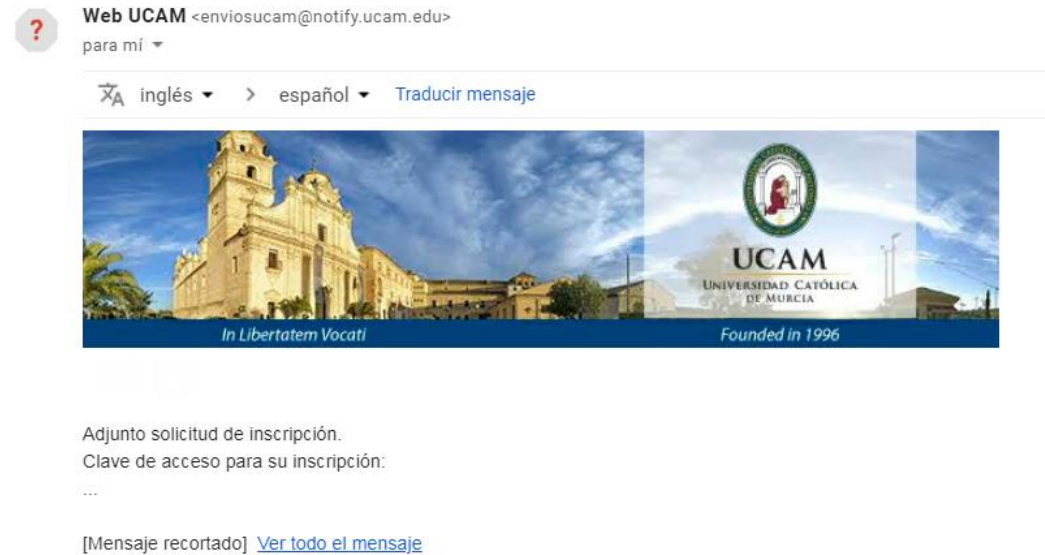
?

Web UCAM <enviosucam@notify.ucam.edu>
para mí ▾

inglés ▾ > español ▾ Traducir mensaje

UCAM
UNIVERSIDAD CATÓLICA DE MURCIA

In Libertatem Vocati

Founded in 1996

Adjunto solicitud de inscripción.
Clave de acceso para su inscripción:
...

[Mensaje recortado] Ver todo el mensaje